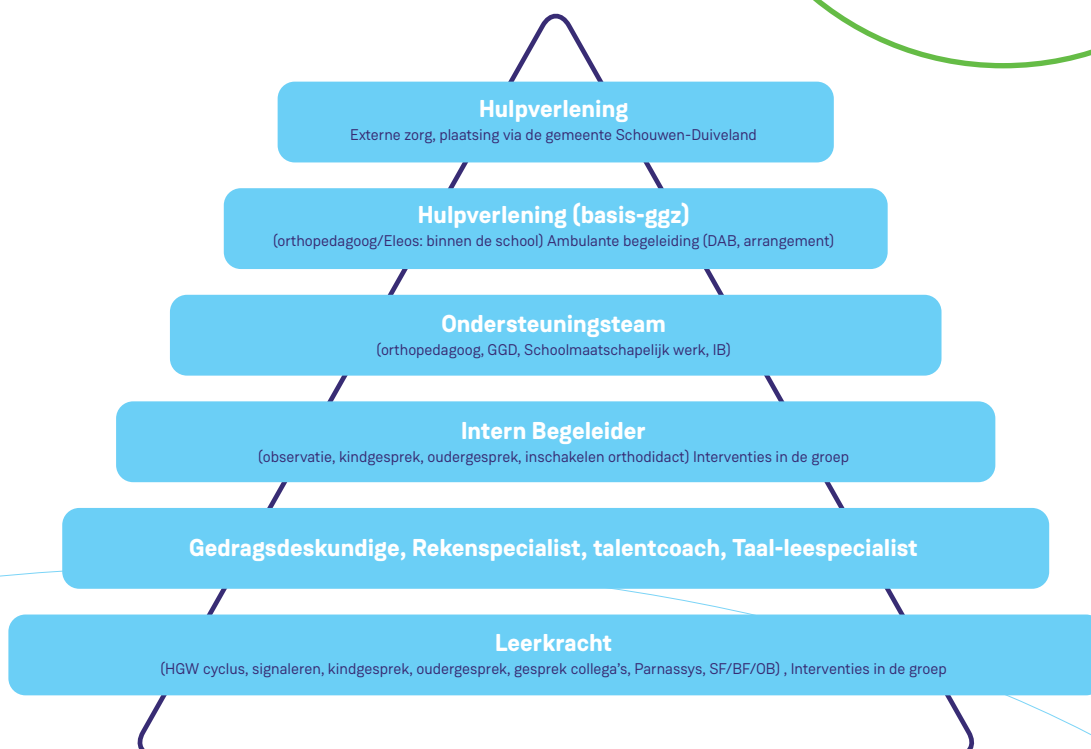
Hulpverlening
Externe zorg, plaatsing via de gemeente Schouwen-Duiveland

Hulpverlening (basis-ggz)
(orthopedagoog/Eleos: binnen de school) Ambulante begeleiding (DAB, arrangement)

Ondersteuningsteam
(orthopedagoog, GGD, Schoolmaatschapelijk werk, IB)

Intern Begeleider
(observatie, kindgesprek, oudergesprek, inschakelen orthodidact) Interventies in de groep

Gedragsdeskundige, Rekenspecialist, talentcoach, Taal-leespecialist

Leerkracht
(HGW cyclus, signaleren, kindgesprek, oudergesprek, gesprek collega's, Parnassys, SF/BF/OB) , Interventies in de groep